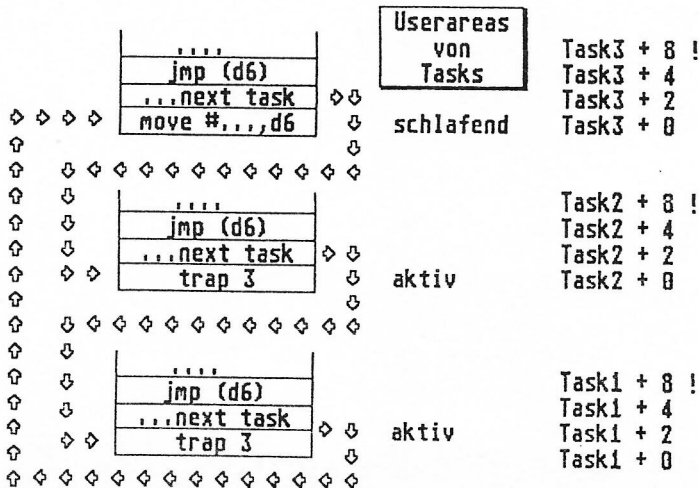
Userareas von Tasks

....
jmp (d6)
...next task
move #...,d6

schlafend

Task3 + 8 !
Task3 + 4
Task3 + 2
Task3 + 0

....
jmp (d6)
...next task
trap 3

aktiv

Task2 + 8 !
Task2 + 4
Task2 + 2
Task2 + 0

....
jmp (d6)
...next task
trap 3

aktiv

Task1 + 8 !
Task1 + 4
Task1 + 2
Task1 + 0